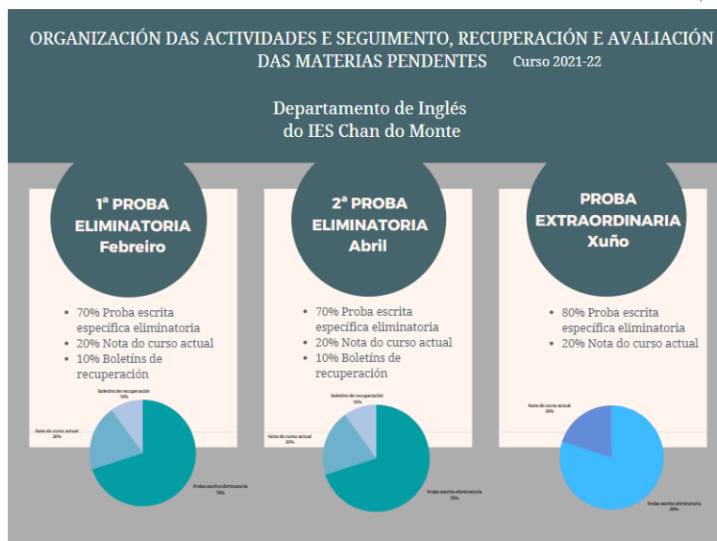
ORGANIZACIÓN DAS ACTIVIDADES E SEGUIMENTO, RECUPERACIÓN E AVALIACIÓN DAS MATERIAS PENDENTES Curso 2021-22

Departamento de Inglés do IES Chan do Monte

1ª PROBA ELIMINATORIA Febreiro

- 70% Proba escrita específica eliminatoria
- 20% Nota do curso actual
- 10% Boletíns de recuperación

Boletíns de recuperación 10%
Nota do curso actual 20%
Proba escrita eliminatoria 70%

2ª PROBA ELIMINATORIA Abril

- 70% Proba escrita específica eliminatoria
- 20% Nota do curso actual
- 10% Boletíns de recuperación

Boletíns de recuperación 10%
Nota do curso actual 20%
Proba escrita eliminatoria 70%

PROBA EXTRAORDINARIA Xuño

- 80% Proba escrita específica eliminatoria
- 20% Nota do curso actual

Nota do curso actual 20%
Proba escrita eliminatoria 80%